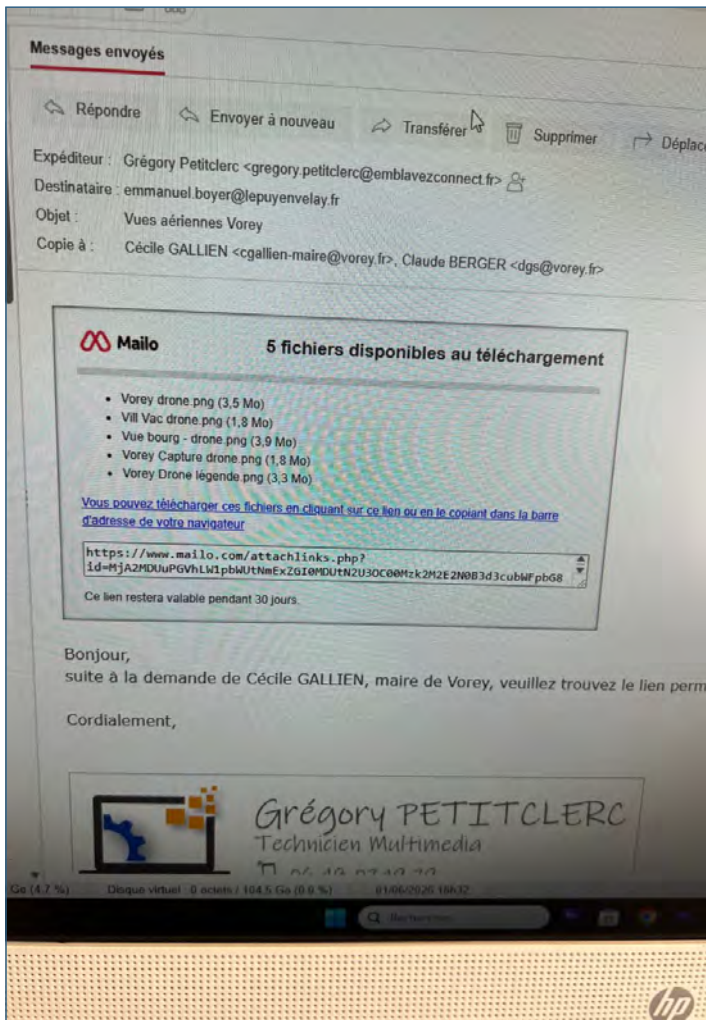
Messages envoyés

Répondre Envoyer à nouveau Transférer Supprimer Déplac

Expéditeur : Grégory Petitclerc <gregory.petitclerc@emblavezconnect.fr>
Destinataire : emmanuel.boyer@lepuyenvelay.fr
Objet : Vues aériennes Vorey
Copie à : Cécile GALLIEN <cgallien-maire@vorey.fr>, Claude BERGER <dgs@vorey.fr>

Mailo 5 fichiers disponibles au téléchargement

- Vorey drone.png (3,5 Mo)
- Vill Vac drone.png (1,8 Mo)
- Vue bourg - drone.png (3,9 Mo)
- Vorey Capture drone.png (1,8 Mo)
- Vorey Drone légende.png (3,3 Mo)

Vous pouvez télécharger ces fichiers en cliquant sur ce lien ou en le copiant dans la barre d'adresse de votre navigateur

https://www.mailo.com/attachlinks.php?id=MjA2MDUuPGVhLW1pbWUtNmExZGI0MDUtN2U3OC00Mzk2M2E2N0B3d3cubWFpbG8

Ce lien restera valable pendant 30 jours.

Bonjour,
suite à la demande de Cécile GALLIEN, maire de Vorey, veuillez trouvez le lien perm

Cordialement,

Grégory PETITCLERC
Technicien Multimedia
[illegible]

Go (4,7 %) Disque virtuel : 0 octets / 104,5 Go (0,0 %) 01/06/2020 16h32

Rechercher

hp